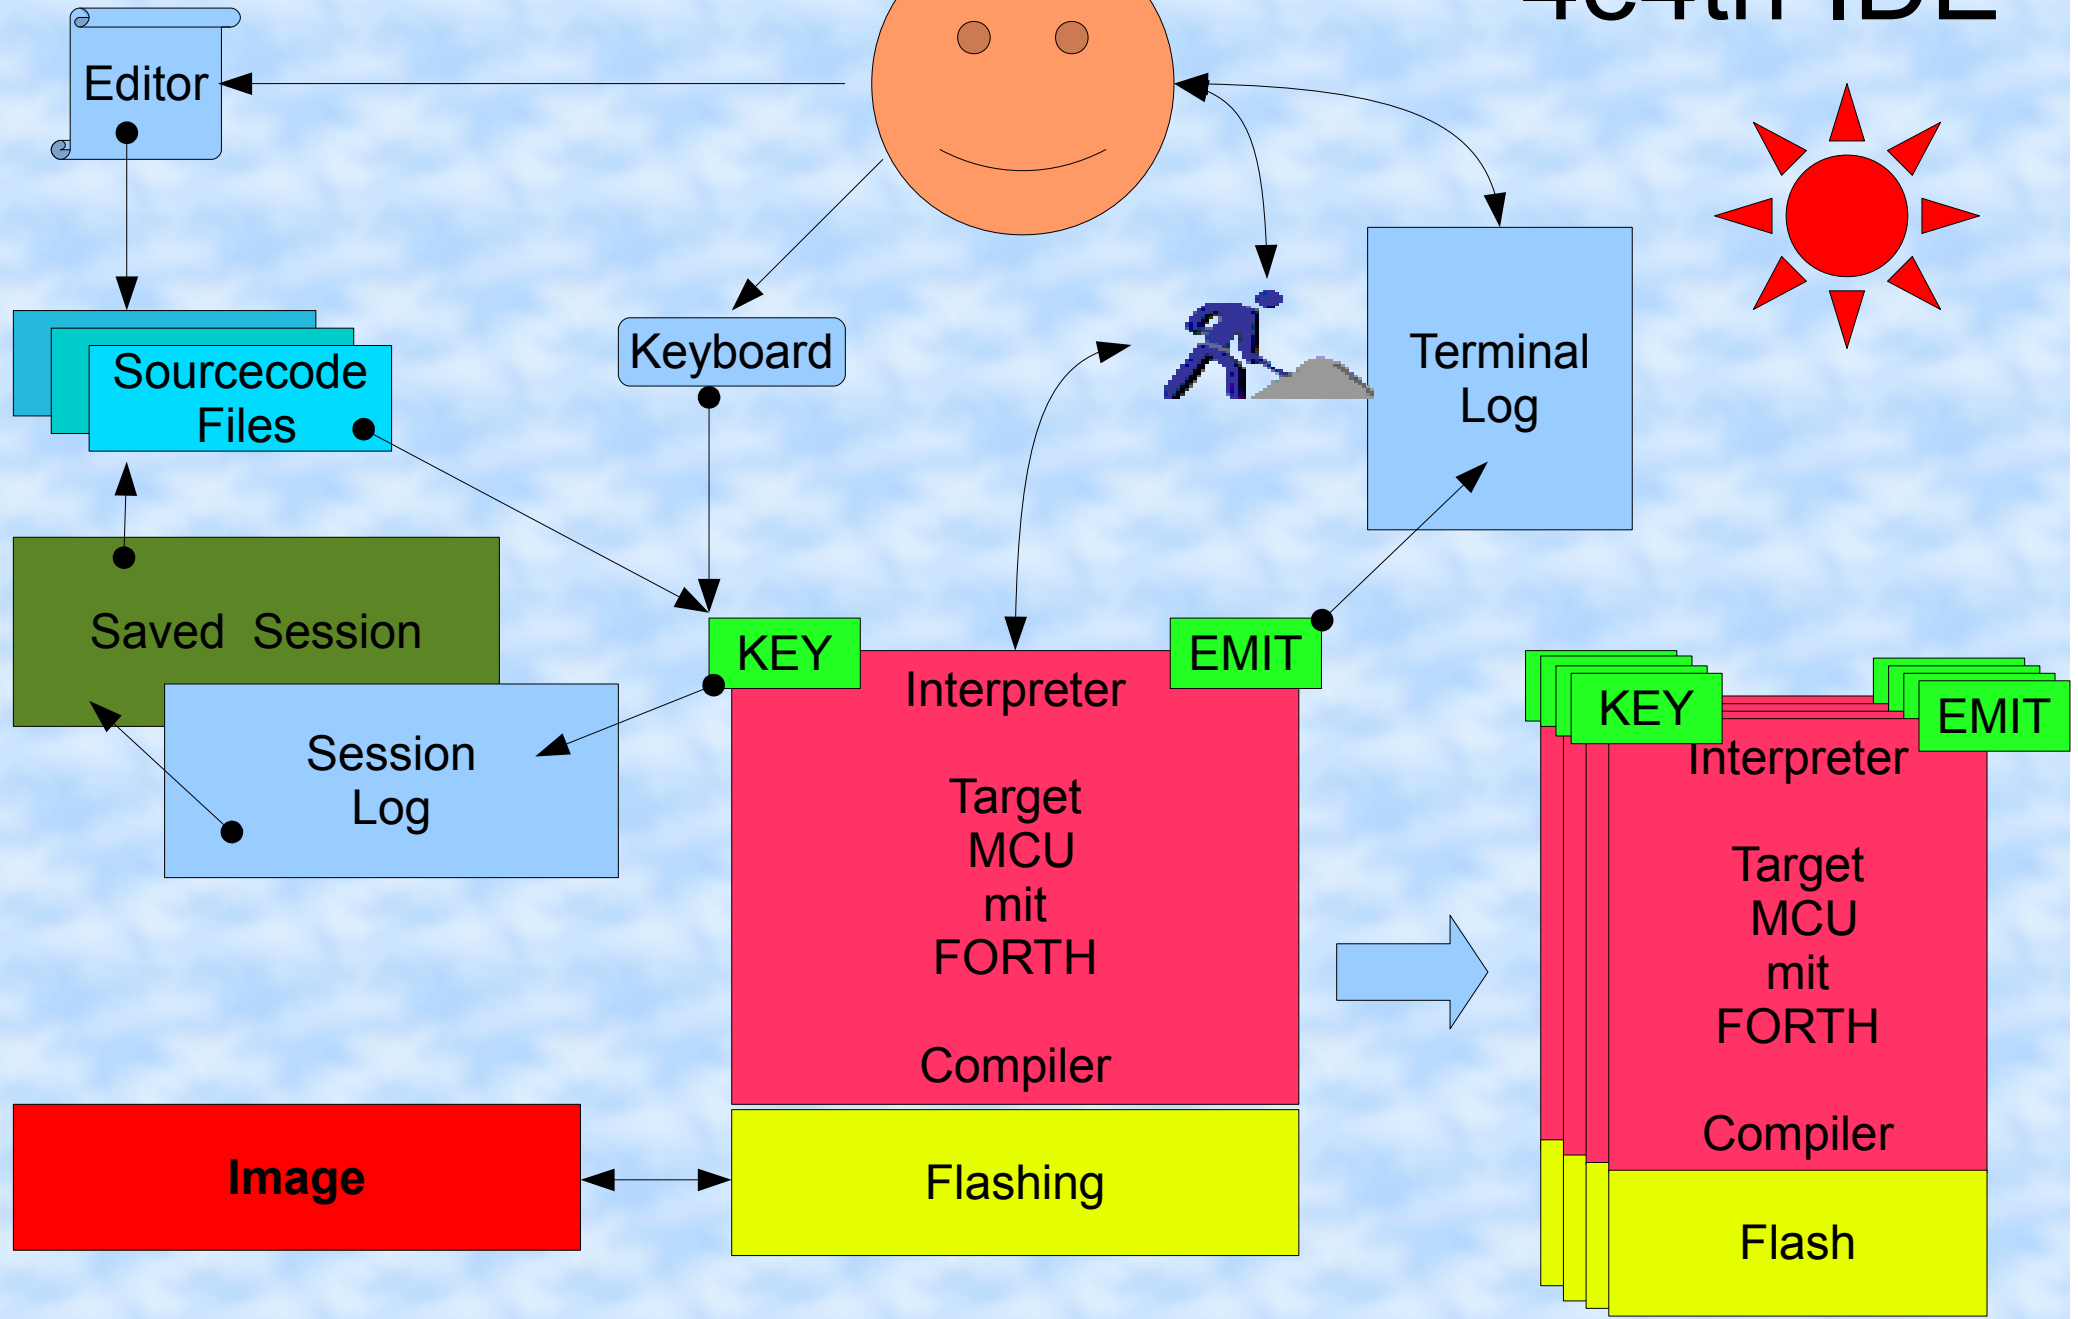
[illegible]

Editor

Sourcecode Files

Keyboard

Terminal Log

Saved Session

Session Log

KEY

EMIT

Interpreter

Target MCU mit FORTH

Compiler

Flashing

Image

KEY

EMIT

Interpreter

Target MCU mit FORTH

Compiler

Flash